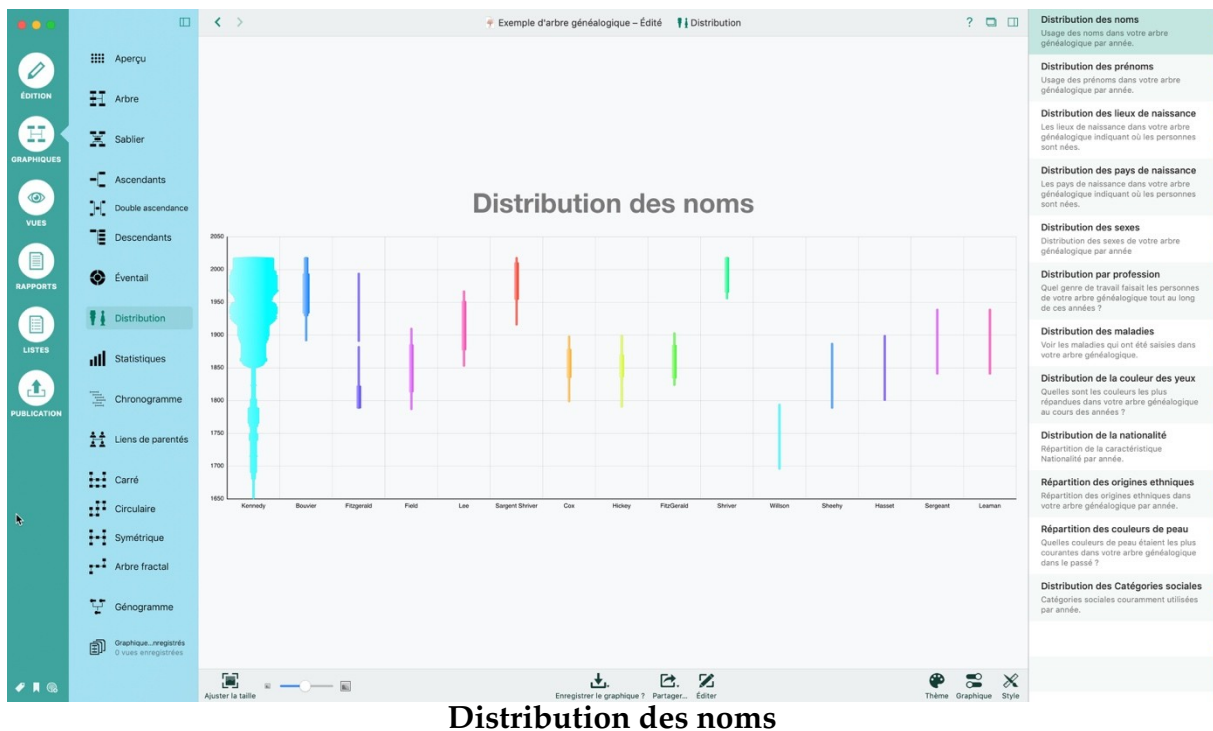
ÉDITION
GRAPHIQUES
VUES
RAPPORTS
LISTES
PUBLICATION

Aperçu
Arbre
Sablier
Ascendants
Double ascendance
Descendants
Éventail
Distribution
Statistiques
Chronogramme
Liens de parentés
Carré
Circulaire
Symétrique
Arbre fractal
Génogramme
Graphique...nregistrés
0 vues enregistrées

Exemple d'arbre généalogique – Édité
Distribution

Distribution des noms

| 2050 |
|---|
| 2000 |
| 1950 |
| 1900 |
| 1850 |
| 1800 |
| 1750 |
| 1700 |
| 1650 |

Kennedy, Bouvier, Fitzgerald, Field, Lee, Sargent Shriver, Cox, Hickey, FitzGerald, Shriver, Willson, Sheehy, Hasset, Sergeant, Leaman

Ajuster la taille
Enregistrer le graphique ?
Partager...
Éditer
Thème
Graphique
Style

Distribution des noms
Usage des noms dans votre arbre généalogique par année.

Distribution des prénoms
Usage des prénoms dans votre arbre généalogique par année.

Distribution des lieux de naissance
Les lieux de naissance dans votre arbre généalogique indiquant où les personnes sont nées.

Distribution des pays de naissance
Les pays de naissance dans votre arbre généalogique indiquant où les personnes sont nées.

Distribution des sexes
Distribution des sexes de votre arbre généalogique par année

Distribution par profession
Quel genre de travail faisait les personnes de votre arbre généalogique tout au long de ces années ?

Distribution des maladies
Voir les maladies qui ont été saisies dans votre arbre généalogique.

Distribution de la couleur des yeux
Quelles sont les couleurs les plus répandues dans votre arbre généalogique au cours des années ?

Distribution de la nationalité
Répartition de la caractéristique Nationalité par année.

Répartition des origines ethniques
Répartition des origines ethniques dans votre arbre généalogique par année.

Répartition des couleurs de peau
Quelles couleurs de peau étaient les plus courantes dans votre arbre généalogique dans le passé ?

Distribution des Catégories sociales
Catégories sociales couramment utilisées par année.

Distribution des noms